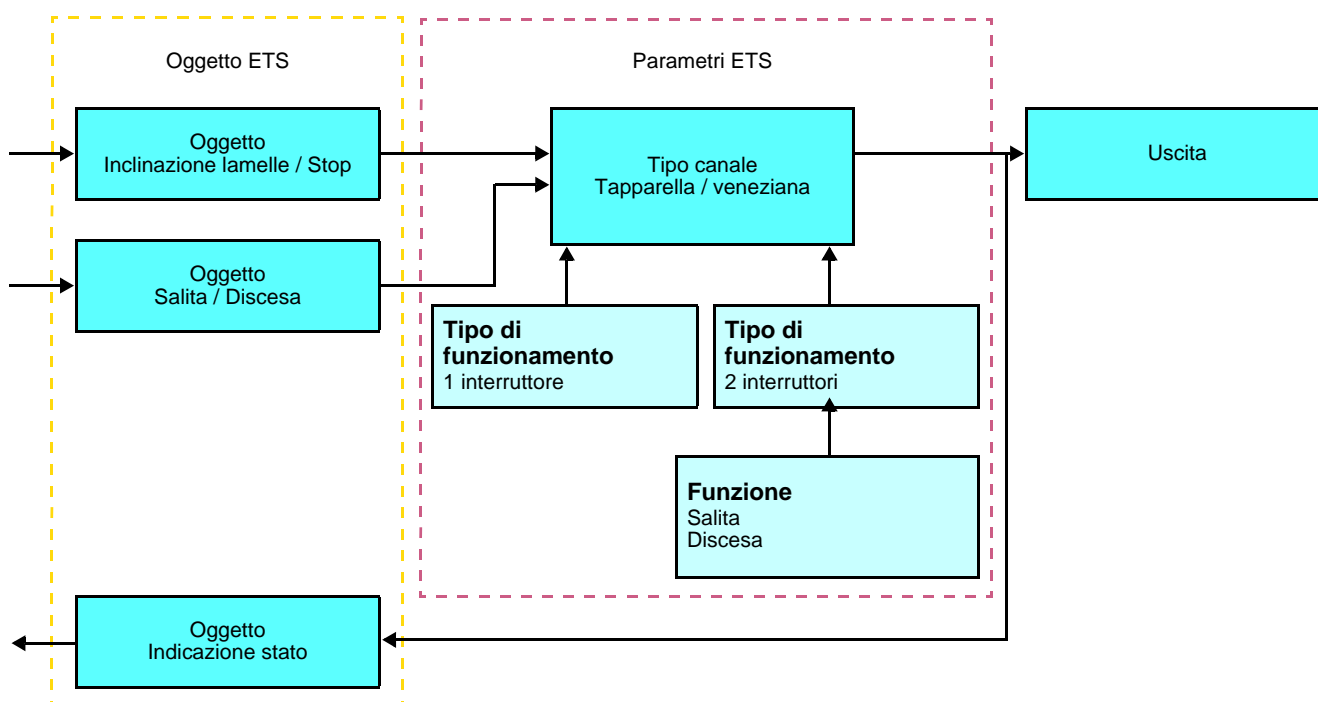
Oggetto ETS

Parametri ETS

Oggetto
Inclinazione lamelle / Stop

Tipo canale
Tapparella / veneziana

Uscita

Oggetto
Salita / Discesa

**Tipo di funzionamento**
1 interruttore

**Tipo di funzionamento**
2 interruttori

**Funzione**
Salita
Discesa

Oggetto
Indicazione stato